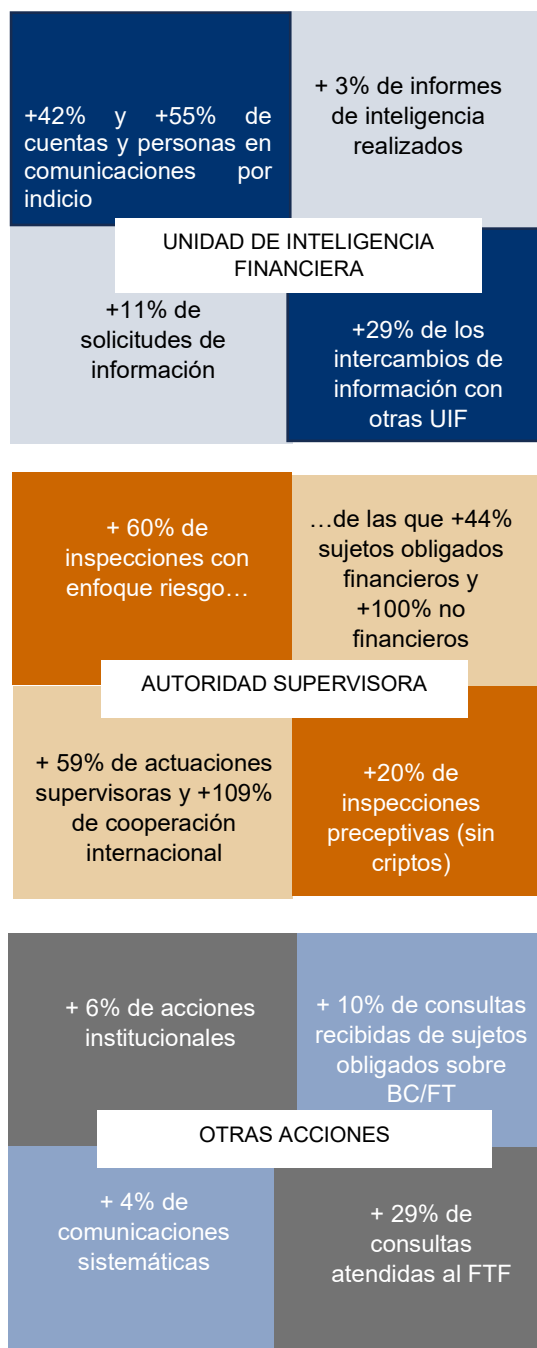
+42% y +55% de cuentas y personas en comunicaciones por indicio

+ 3% de informes de inteligencia realizados

UNIDAD DE INTELIGENCIA FINANCIERA

+11% de solicitudes de información

+29% de los intercambios de información con otras UIF

+ 60% de inspecciones con enfoque riesgo…

…de las que +44% sujetos obligados financieros y +100% no financieros

AUTORIDAD SUPERVISORA

+ 59% de actuaciones supervisoras y +109% de cooperación internacional

+20% de inspecciones preceptivas (sin criptos)

+ 6% de acciones institucionales

+ 10% de consultas recibidas de sujetos obligados sobre BC/FT

OTRAS ACCIONES

+ 4% de comunicaciones sistemáticas

+ 29% de consultas atendidas al FTF